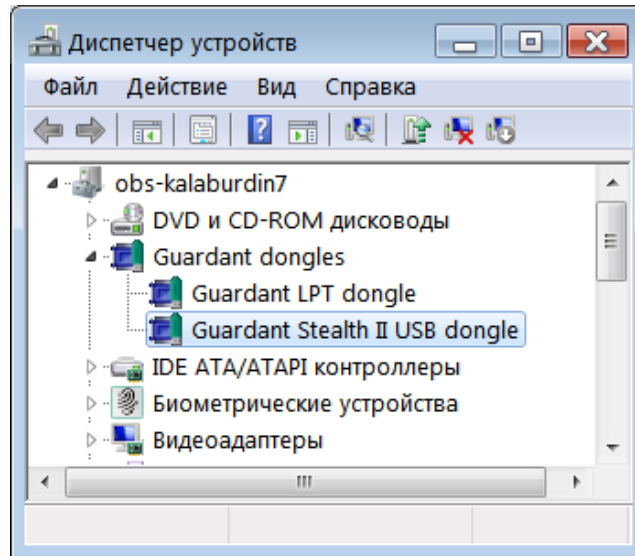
Диспетчер устройств

Файл Действие Вид Справка

obs-kalaburdin7
DVD и CD-ROM дисководы
Guardant dongles
Guardant LPT dongle
Guardant Stealth II USB dongle
IDE ATA/ATAPI контроллеры
Биометрические устройства
Видеоадаптеры